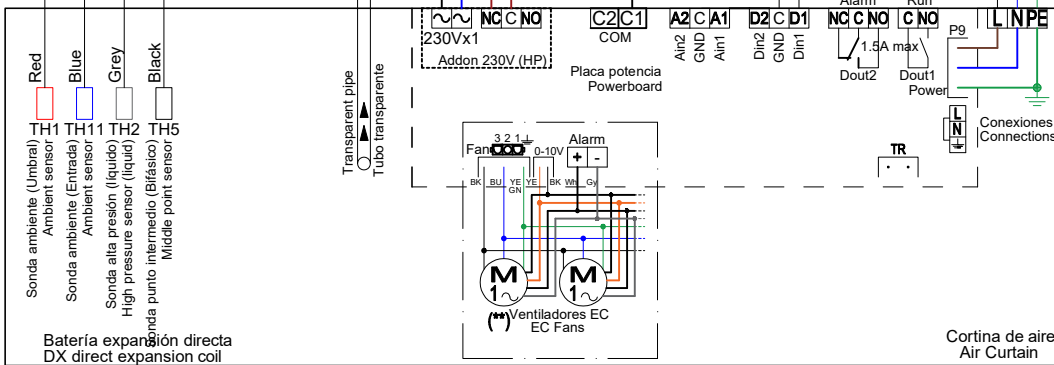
Red
Blue
Grey
Black
TH1 TH11 TH2 TH5
Sonda ambiente (Umbral)
Ambient sensor
Sonda ambiente (Entrada)
Ambient sensor
Sonda alta presión (líquido)
High pressure sensor (liquid)
Sonda punto intermedio (Bifásico)
Middle point sensor
Transparent pipe
Tubo transparente
Batería expansión directa
DX direct expansion coil
~ ~ NC C NO
230Vx1
Addon 230V (HP)
C2 C1
COM
A2 C A1
Ain2 GND Ain1
D2 C D1
Din2 GND Din1
Alarm
NC C NO
Run
C NO
1.5A max
Dout2
Dout1
Power
P9
L N PE
Placa potencia
Powerboard
L
N
Conexiones
Connections
TR
3 2 1
Fan
0-10V
Alarm
+ -
BK BU YE GN YE BK WH Gy
M 1~
M 1~
(**) Ventiladores EC
EC Fans
Cortina de aire
Air Curtain